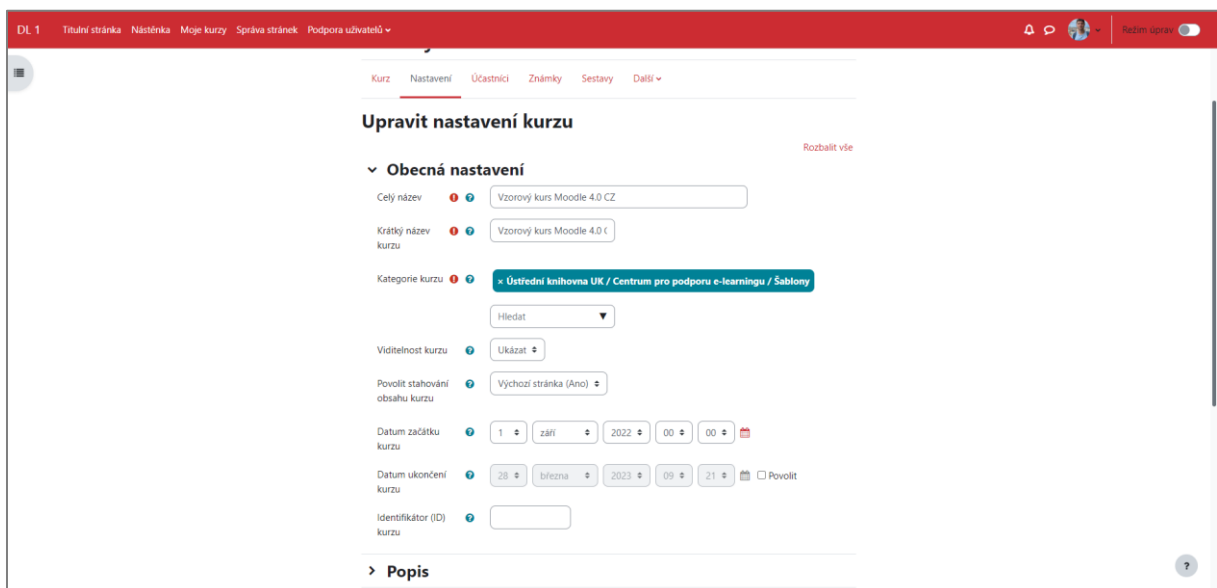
DL 1 Titulní stránka Nástěnka Moje kurzy Správa stránek Podpora uživatelů

Režim úprav

Kurz Nastavení Účastníci Známky Sestavy Další

Upravit nastavení kurzu

Rozbalit vše

Obecná nastavení

Celý název | Vzorový kurs Moodle 4.0 CZ

Krátký název kurzu | Vzorový kurs Moodle 4.0 (

Kategorie kurzu | × Ústřední knihovna UK / Centrum pro podporu e-learningu / Šablony

Hledat

Viditelnost kurzu | Ukázat

Povolit stahování obsahu kurzu | Výchozí stránka (Ano)

Datum začátku kurzu | 1 | září | 2022 | 00 | 00

Datum ukončení kurzu | 28 | března | 2023 | 09 | 21 | Povolit

Identifikátor (ID) kurzu

Popis

?